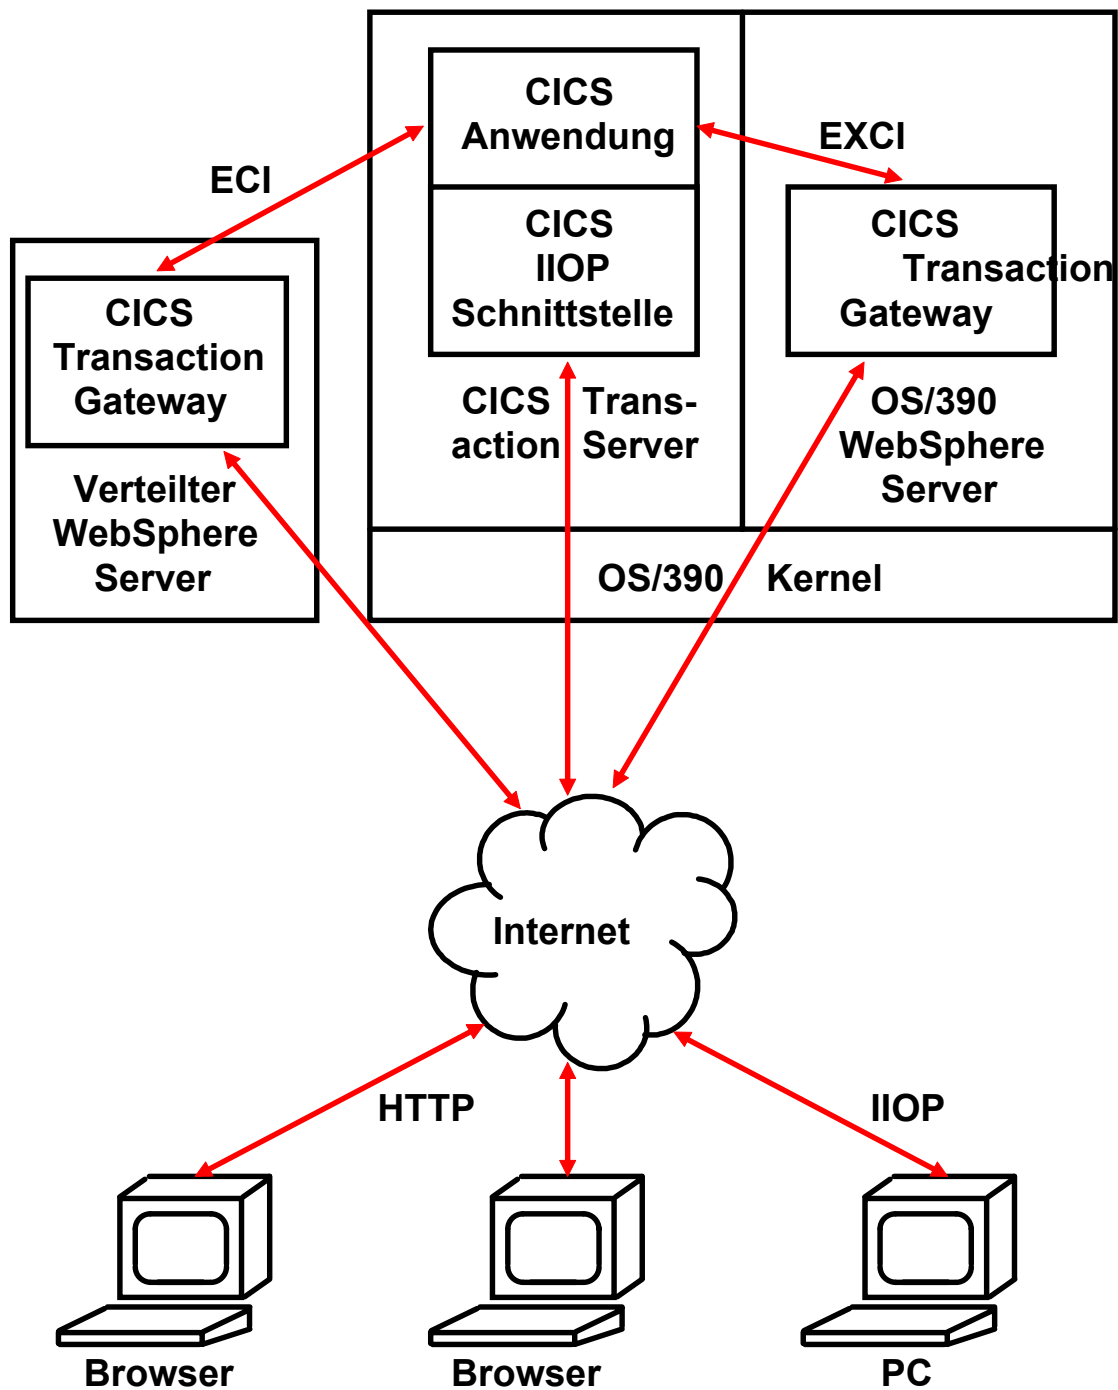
CICS Anwendung

EXCI

ECI

CICS IIOP Schnittstelle

CICS Transaction Gateway

CICS Transaction Gateway

CICS Transaction Server

OS/390 WebSphere Server

Verteilter WebSphere Server

OS/390 Kernel

Internet

HTTP

IIOP

Browser

Browser

PC